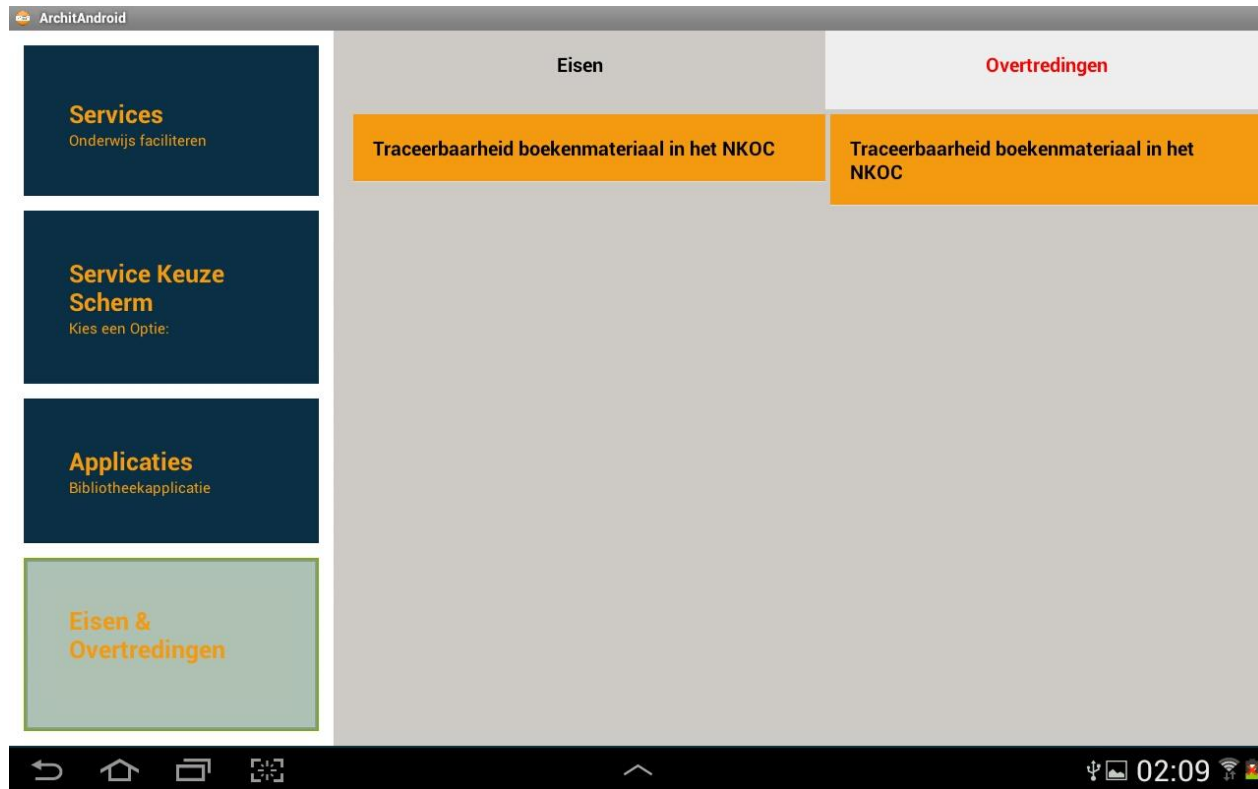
ArchitAndroid

Services
Onderwijs faciliteren

Service Keuze Scherm
Kies een Optie:

Applicaties
Bibliotheekapplicatie

Eisen & Overtredingen

Eisen

Overtredingen

Traceerbaarheid boekenmateriaal in het NKOC

Traceerbaarheid boekenmateriaal in het NKOC

02:09